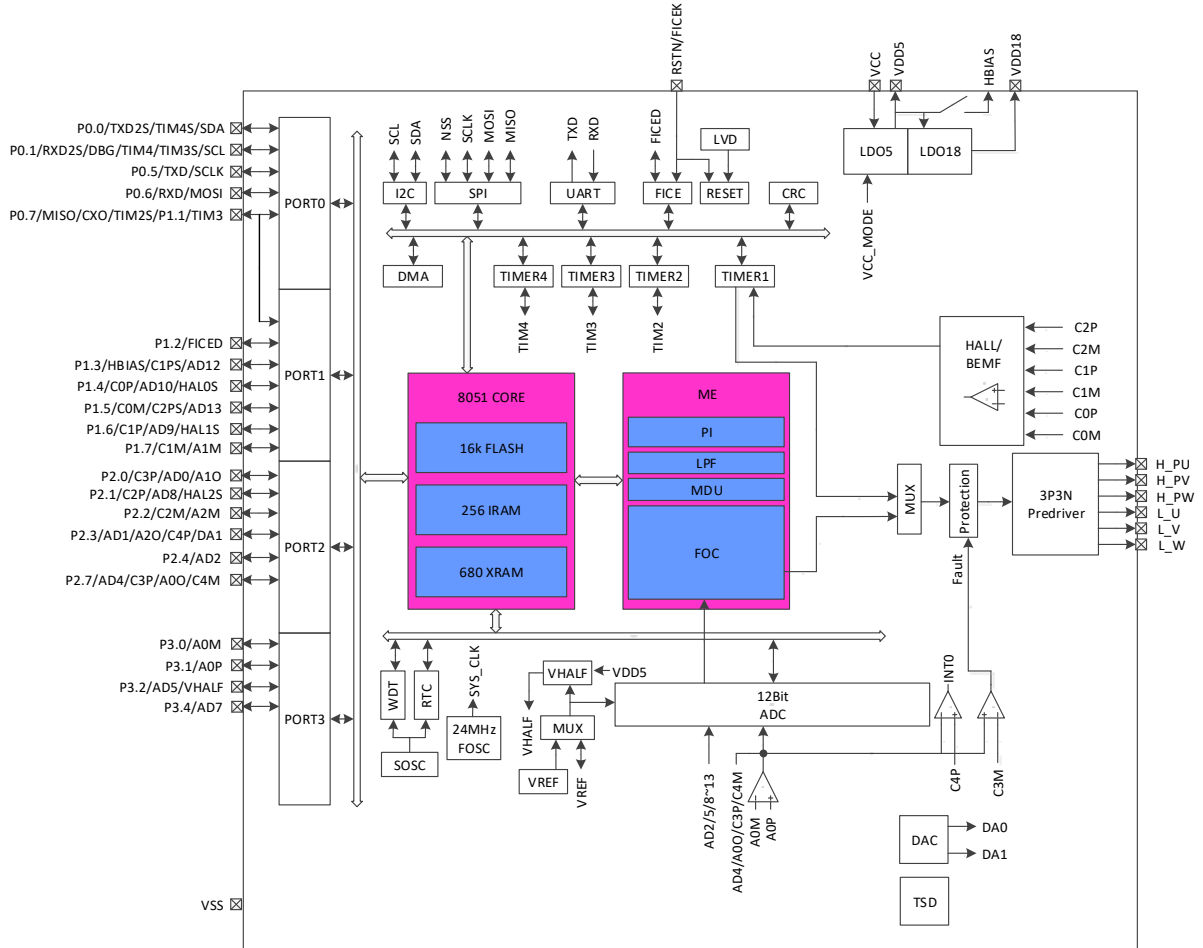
RSTN/FICEK
VCC
VDD5
HBIAS
VDD18
P0.0/TXD2S/TIM4S/SDA
P0.1/RXD2S/DBG/TIM4/TIM3S/SCL
P0.5/TXD/SCLK
P0.6/RXD/MOSI
P0.7/MISO/CXO/TIM2S/P1.1/TIM3
PORT0
SCL
SDA
NSS
SCLK
MOSI
MISO
TXD
RXD
FICED
LVD
LDO5
LDO18
I2C
SPI
UART
FICE
RESET
CRC
VCC_MODE
DMA
TIMER4
TIMER3
TIMER2
TIMER1
TIM4
TIM3
TIM2
P1.2/FICED
P1.3/HBIAS/C1PS/AD12
P1.4/C0P/AD10/HAL0S
P1.5/C0M/C2PS/AD13
P1.6/C1P/AD9/HAL1S
P1.7/C1M/A1M
PORT1
HALL/
BEMF
C2P
C2M
C1P
C1M
C0P
C0M
8051 CORE
16k FLASH
256 IRAM
680 XRAM
ME
PI
LPF
MDU
FOC
P2.0/C3P/AD0/A1O
P2.1/C2P/AD8/HAL2S
P2.2/C2M/A2M
P2.3/AD1/A2O/C4P/DA1
P2.4/AD2
P2.7/AD4/C3P/A0O/C4M
PORT2
MUX
Protection
3P3N
Predriver
H_PU
H_PV
H_PW
L_U
L_V
L_W
Fault
P3.0/A0M
P3.1/A0P
P3.2/AD5/VHALF
P3.4/AD7
PORT3
WDT
RTC
SYS_CLK
24MHz
FOSC
SOSC
VHALF
VDD5
VHALF
MUX
VREF
VREF
12Bit
ADC
INT0
AD2/5/8~13
AD4/A0O/C3P/C4M
A0M
A0P
C4P
C3M
DAC
DA0
DA1
TSD
VSS